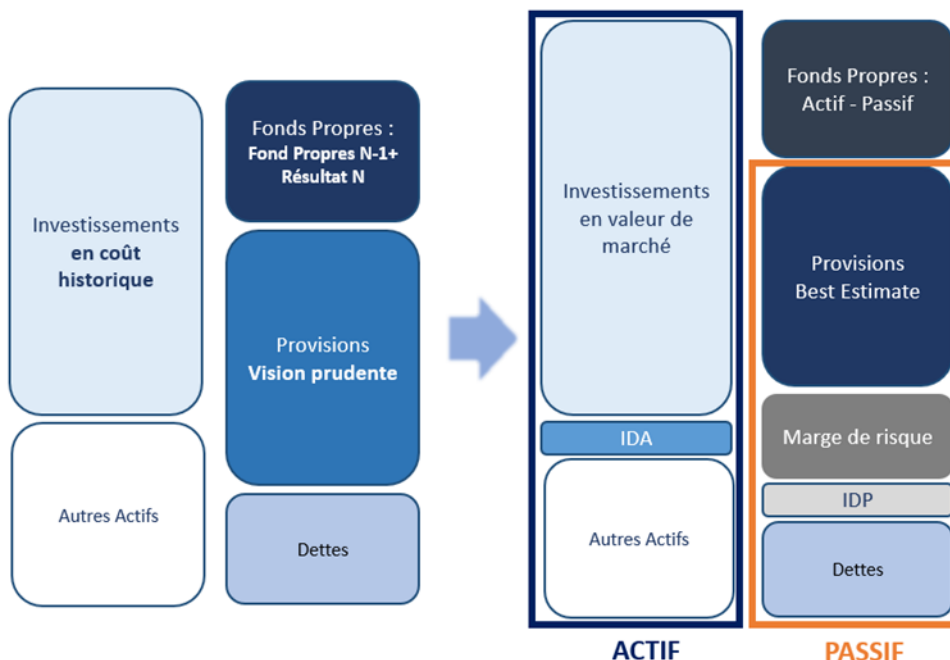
Investissements
**en coût historique**

Autres Actifs

Fonds Propres :
**Fond Propres N-1+ Résultat N**

Provisions
**Vision prudente**

Dettes

Investissements en valeur de marché

IDA

Autres Actifs

ACTIF

Fonds Propres :
Actif - Passif

Provisions
Best Estimate

Marge de risque

IDP

Dettes

PASSIF